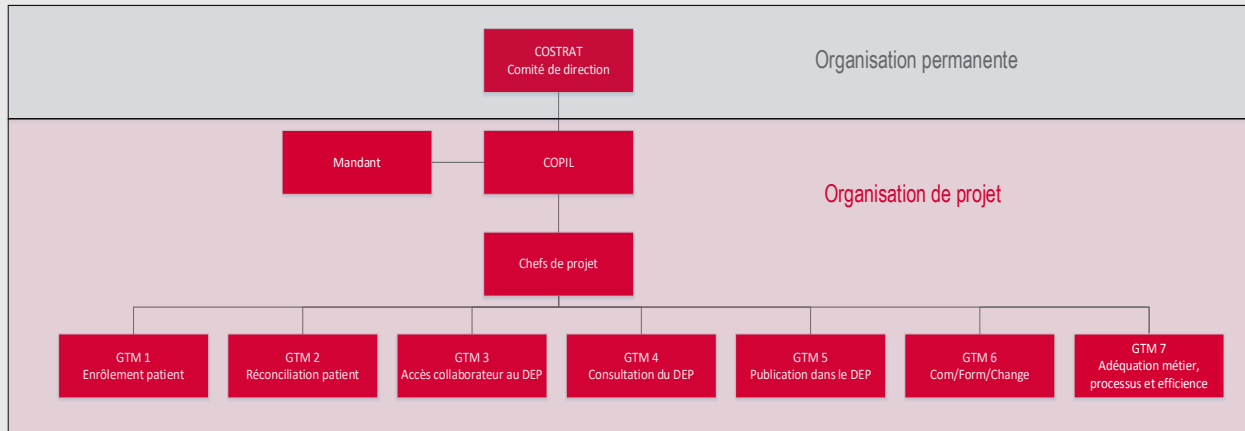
COSTRAT
Comité de direction

Organisation permanente

Mandant

COPIL

Organisation de projet

Chefs de projet

GTM 1
Enrôlement patient

GTM 2
Réconciliation patient

GTM 3
Accès collaborateur au DEP

GTM 4
Consultation du DEP

GTM 5
Publication dans le DEP

GTM 6
Com/Form/Change

GTM 7
Adéquation métier, processus et efficience